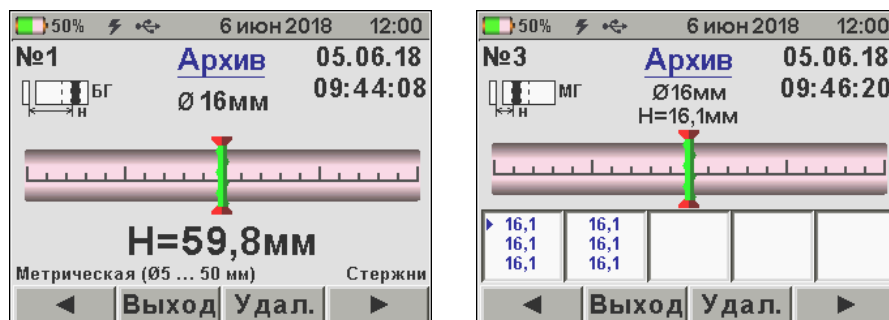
50% 6 июн 2018 12:00
№1 Архив 05.06.18
БГ 09:44:08
н
Ø 16мм
H=59,8мм
Метрическая (Ø5 ... 50 мм) Стержни
◄ Выход Удал. ►

50% 6 июн 2018 12:00
№3 Архив 05.06.18
МГ Ø16мм 09:46:20
н
H=16,1мм

| 16,1 16,1 16,1 | 16,1 16,1 16,1 | | | |
|---|---|---|---|---|

◄ Выход Удал. ►